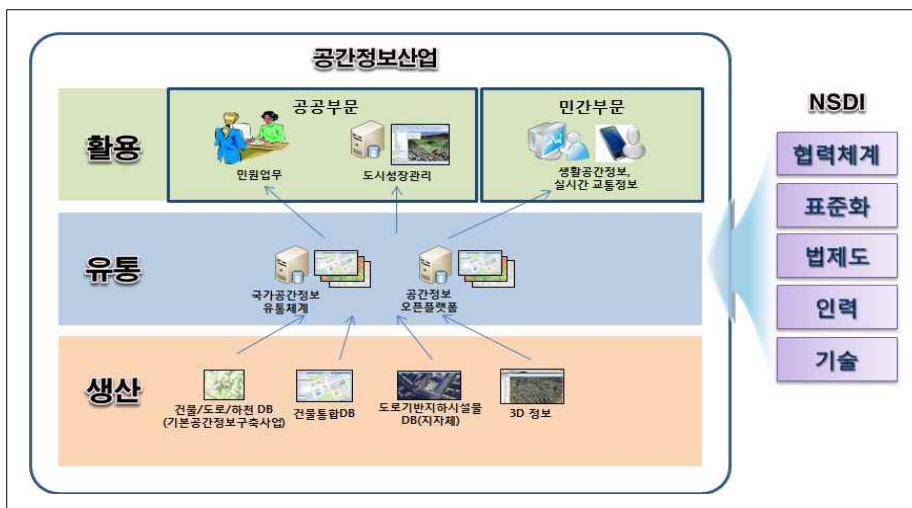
공간정보산업

활용

공공부문

민원업무

도시성장관리

민간부문

생활공간정보, 실시간 교통정보

유통

국가공간정보 유통체계

공간정보 오픈플랫폼

생산

건물/도로/하천 DB (기본공간정보구축사업)

건물통합DB

도로기반지하시설물 DB(지자체)

3D 정보

NSDI

협력체계

표준화

법제도

인력

기술